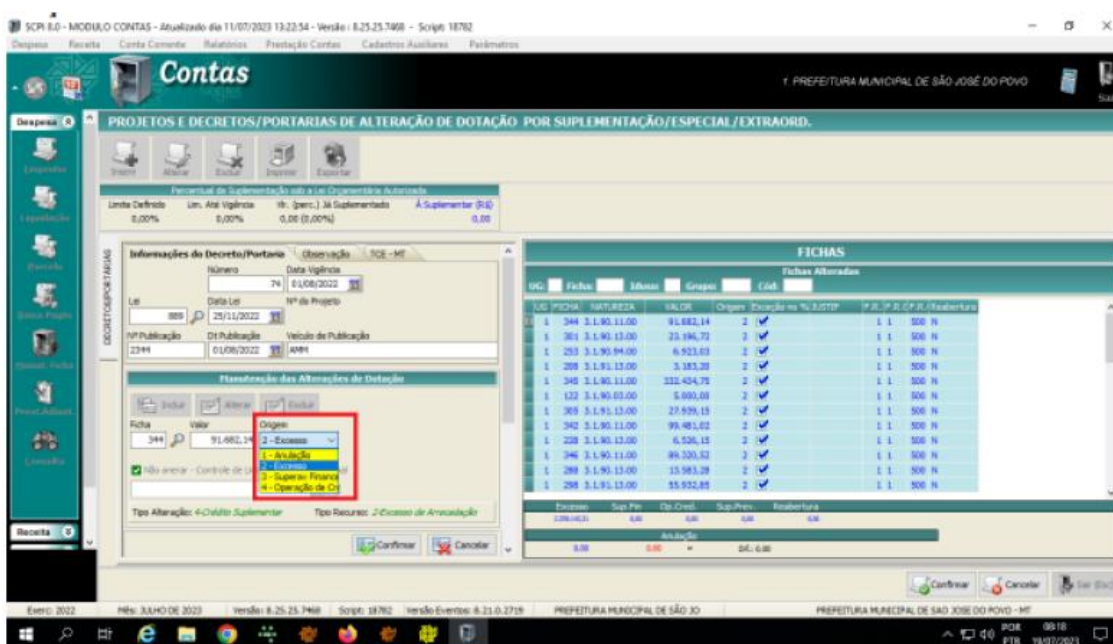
SCPI 8.0 - MODULO CONTAS - Atualizado dia 11/07/2023 13:22:54 - Versão : 8.25.25.7468 - Script: 18782

Despesa Receita Conta Corrente Relatórios Prestação Contas Cadastros Auxiliares Parâmetros

Contas

1. PREFEITURA MUNICIPAL DE SÃO JOSÉ DO POVO

Despesa

PROJETOS E DECRETOS/PORTARIAS DE ALTERAÇÃO DE DOTAÇÃO POR SUPLEMENTAÇÃO/ESPECIAL/EXTRAORD.

Inserir Alterar Excluir Imprimir Exportar

Percentual de Suplementação sob a Lei Orçamentária Autorizada

| Limite Definido | Lim. Atê Vigência | Vlr. (perc.) Já Suplementado | À Suplementar (R$) |
|---|---|---|---|
| 0,00% | 0,00% | 0,00 (0,00%) | 0,00 |

DECRETO/PORTARIAS

Informações do Decreto/Portaria Observação TCE - MT

Número 74 Data Vigência 01/08/2022

Lei 889 Data Lei 25/11/2022 Nº do Projeto

Nº Publicação 2344 Dt Publicação 01/08/2022 Veículo de Publicação AMM

Manutenção das Alterações de Dotação

Incluir Alterar Excluir

Ficha 344 Valor 91.682,14 Origem 2 - Excesso

1 - Anulação
2 - Excesso
3 - Superav. Financ
4 - Operação de Cr

Não anerar - Controle de Li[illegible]

Tipo Alteração: 4-Crédito Suplementar Tipo Recurso: 2-Excesso de Arrecadação

Confirmar Cancelar

FICHAS

Fichas Alteradas

UG: Ficha: Idusu: Grupo: Cód:

| UG | FICHA | NATUREZA | VALOR | Origem | Exceção no % | JUSTIF | F.R. | F.R.C | F.R.I | Reabertura |
|---|---|---|---|---|---|---|---|---|---|---|
| 1 | 344 | 3.1.90.11.00 | 91.682,14 | 2 | ✔ | | 1 | 1 | 500 | N |
| 1 | 301 | 3.1.90.13.00 | 23.196,72 | 2 | ✔ | | 1 | 1 | 500 | N |
| 1 | 253 | 3.1.90.94.00 | 6.923,03 | 2 | ✔ | | 1 | 1 | 500 | N |
| 1 | 288 | 3.1.91.13.00 | 3.183,28 | 2 | ✔ | | 1 | 1 | 500 | N |
| 1 | 348 | 3.1.90.11.00 | 332.454,75 | 2 | ✔ | | 1 | 1 | 500 | N |
| 1 | 122 | 3.1.90.03.00 | 5.600,00 | 2 | ✔ | | 1 | 1 | 500 | N |
| 1 | 309 | 3.1.91.13.00 | 27.939,15 | 2 | ✔ | | 1 | 1 | 500 | N |
| 1 | 342 | 3.1.90.11.00 | 99.481,02 | 2 | ✔ | | 1 | 1 | 500 | N |
| 1 | 228 | 3.1.90.13.00 | 6.526,15 | 2 | ✔ | | 1 | 1 | 500 | N |
| 1 | 346 | 3.1.90.11.00 | 89.320,52 | 2 | ✔ | | 1 | 1 | 500 | N |
| 1 | 289 | 3.1.90.13.00 | 15.583,28 | 2 | ✔ | | 1 | 1 | 500 | N |
| 1 | 298 | 3.1.91.13.00 | 55.932,85 | 2 | ✔ | | 1 | 1 | 500 | N |

Excesso Sup.Fin Op.Cred. Sup.Prev. Reabertura
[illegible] 0,00 0,00 0,00 0,00

Anulação
0,00 0,00 Dif.: 0,00

Receita

Confirmar Cancelar Sair (Esc)

Exerc: 2022 Mês: JULHO DE 2023 Versão: 8.25.25.7468 Script: 18782 Versão Eventos: 8.21.0.2719 PREFEITURA MUNICIPAL DE SÃO JO PREFEITURA MUNICIPAL DE SAO JOSE DO POVO - MT

POR PTB 08:18 19/07/2023